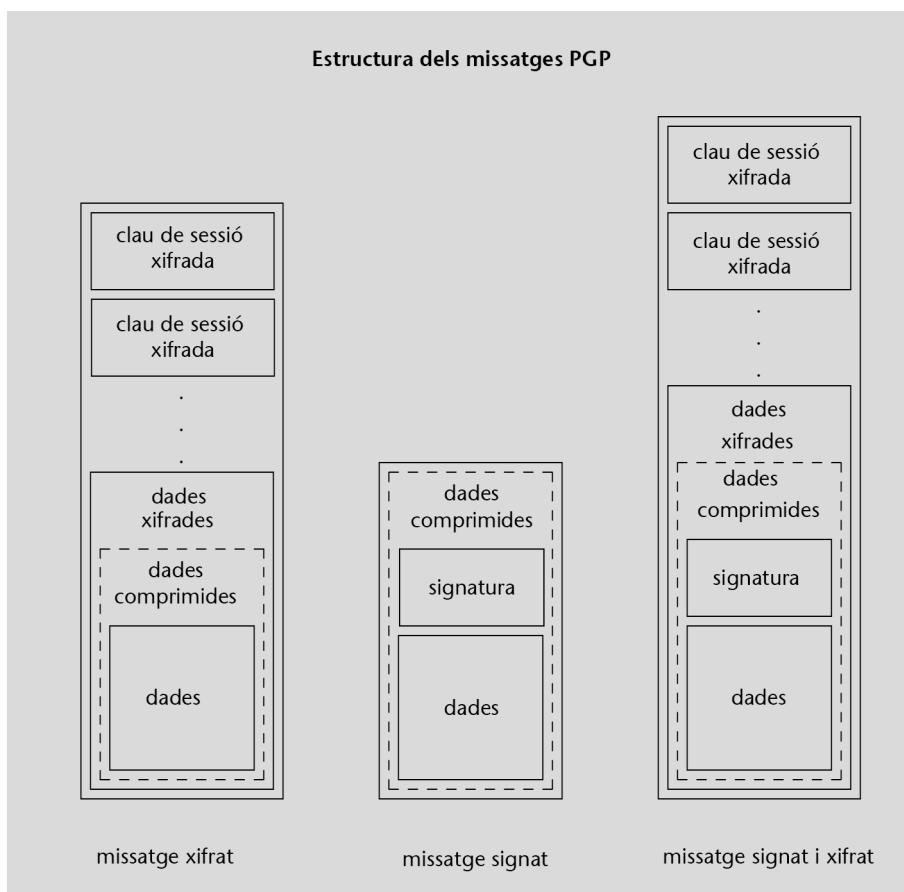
Estructura dels missatges PGP

clau de sessió xifrada

clau de sessió xifrada

.
.
.

dades xifrades

dades comprimides

dades

missatge xifrat

dades comprimides

signatura

dades

missatge signat

clau de sessió xifrada

clau de sessió xifrada

.
.
.

dades xifrades

dades comprimides

signatura

dades

missatge signat i xifrat